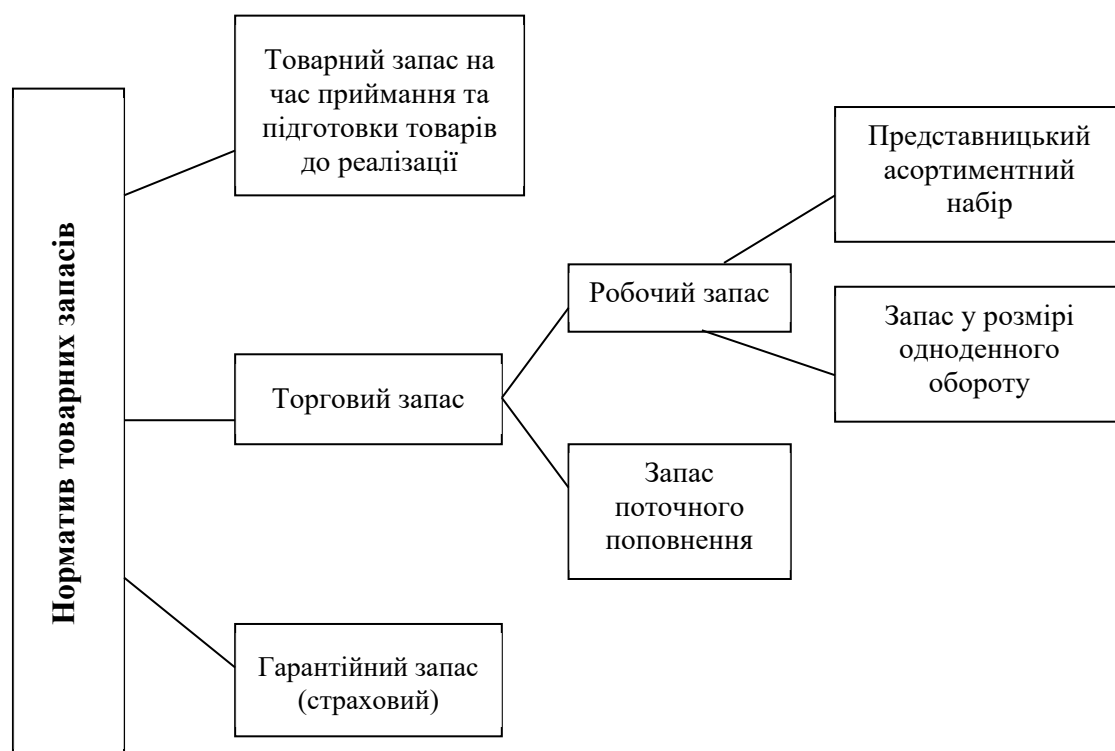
Норматив товарних запасів

Товарний запас на час приймання та підготовки товарів до реалізації

Торговий запас

Робочий запас

Представницький асортиментний набір

Запас у розмірі одноденного обороту

Запас поточного поповнення

Гарантійний запас (страховий)